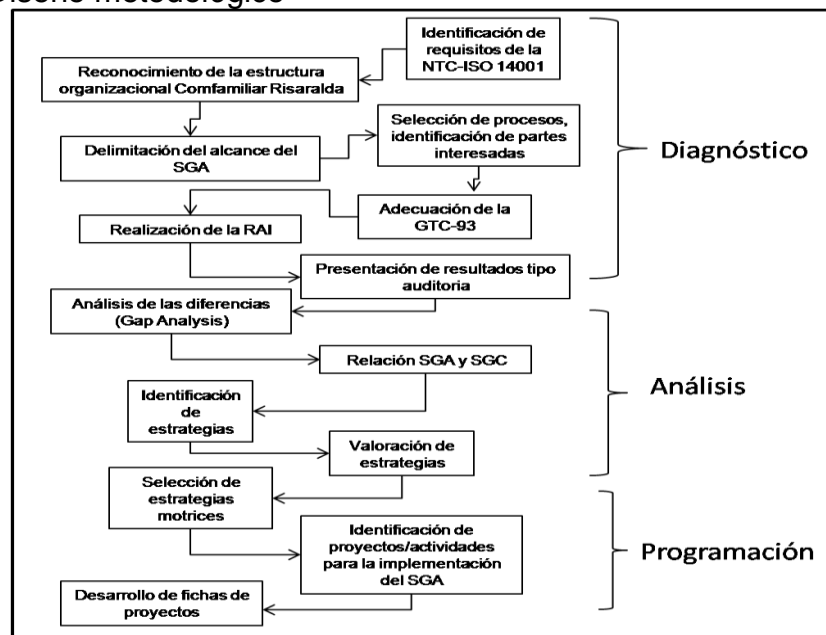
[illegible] metodológico

Identificación de requisitos de la NTC-ISO 14001

Reconocimiento de la estructura organizacional Comfamiliar Risaralda

Delimitación del alcance del SGA

Selección de procesos, identificación de partes interesadas

Adecuación de la GTC-93

Realización de la RAI

Presentación de resultados tipo auditoria

Diagnóstico

Análisis de las diferencias (Gap Analysis)

Relación SGA y SGC

Identificación de estrategias

Valoración de estrategias

Análisis

Selección de estrategias motrices

Identificación de proyectos/actividades para la implementación del SGA

Desarrollo de fichas de proyectos

Programación